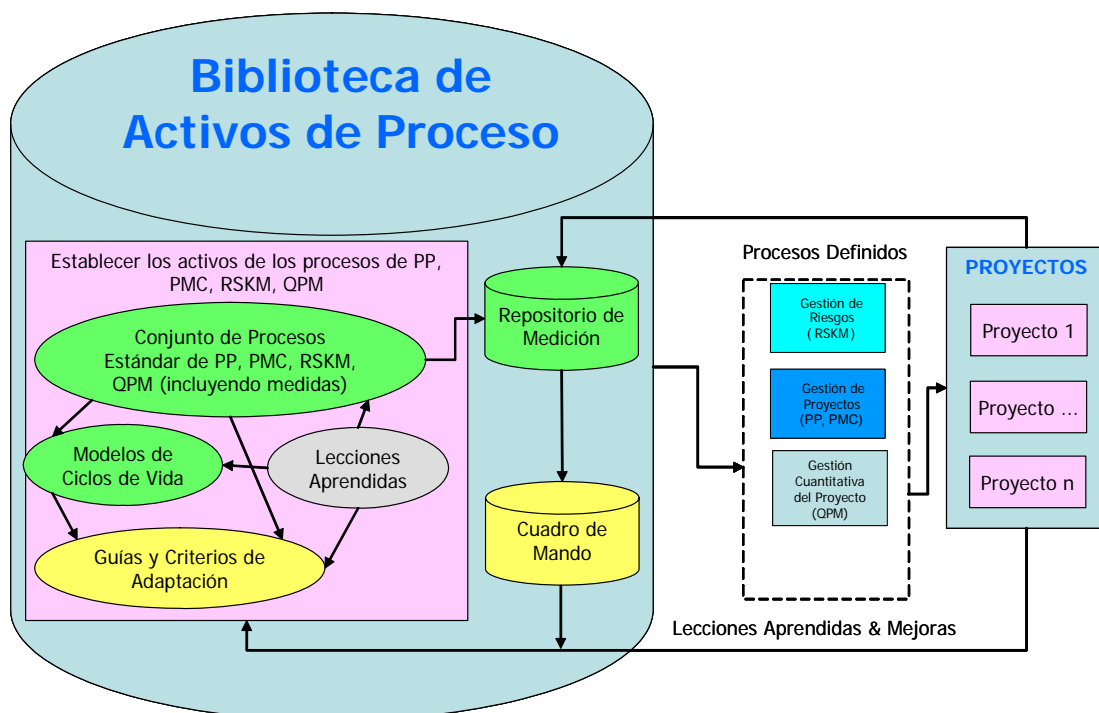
Biblioteca de Activos de Proceso

Establecer los activos de los procesos de PP, PMC, RSKM, QPM

Conjunto de Procesos Estándar de PP, PMC, RSKM, QPM (incluyendo medidas)

Modelos de Ciclos de Vida

Lecciones Aprendidas

Guías y Criterios de Adaptación

Repositorio de Medición

Cuadro de Mando

Procesos Definidos

Gestión de Riesgos ( RSKM)

Gestión de Proyectos (PP, PMC)

Gestión Cuantitativa del Proyecto (QPM)

PROYECTOS

Proyecto 1

Proyecto …

Proyecto n

Lecciones Aprendidas & Mejoras